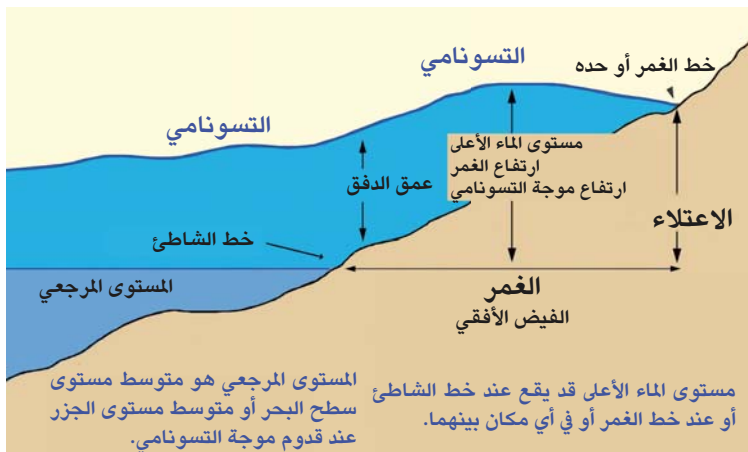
التسونامي

التسونامي

خط الغمر أو حده

مستوى الماء الأعلى
ارتفاع الغمر
ارتفاع موجة التسونامي

عمق الدفق

الاعتلاء

خط الشاطئ

المستوى المرجعي

الغمر
الفيض الأفقي

المستوى المرجعي هو متوسط مستوى سطح البحر أو متوسط مستوى الجزر عند قدوم موجة التسونامي.

مستوى الماء الأعلى قد يقع عند خط الشاطئ أو عند خط الغمر أو في أي مكان بينهما.